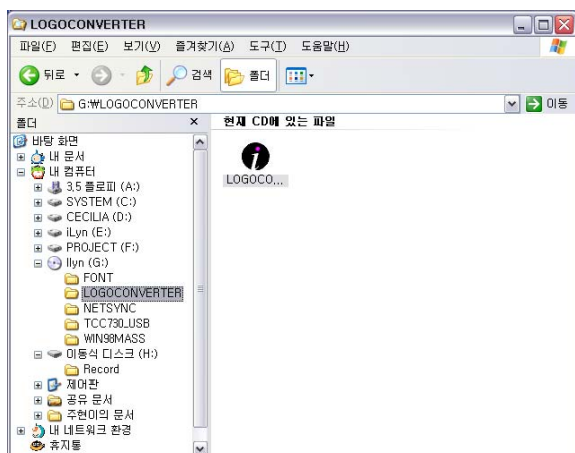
LOGOCONVERTER

파일(F) 편집(E) 보기(V) 즐겨찾기(A) 도구(T) 도움말(H)

뒤로 검색 폴더

주소(D) G:₩LOGOCONVERTER 이동

폴더 ×

현재 CD에 있는 파일

LOGOCO...

바탕 화면
내 문서
내 컴퓨터
3.5 플로피 (A:)
SYSTEM (C:)
CECILIA (D:)
iLyn (E:)
PROJECT (F:)
Ilyn (G:)
FONT
LOGOCONVERTER
NETSYNC
TCC730_USB
WIN98MASS
이동식 디스크 (H:)
Record
제어판
공유 문서
주현이의 문서
내 네트워크 환경
휴지통